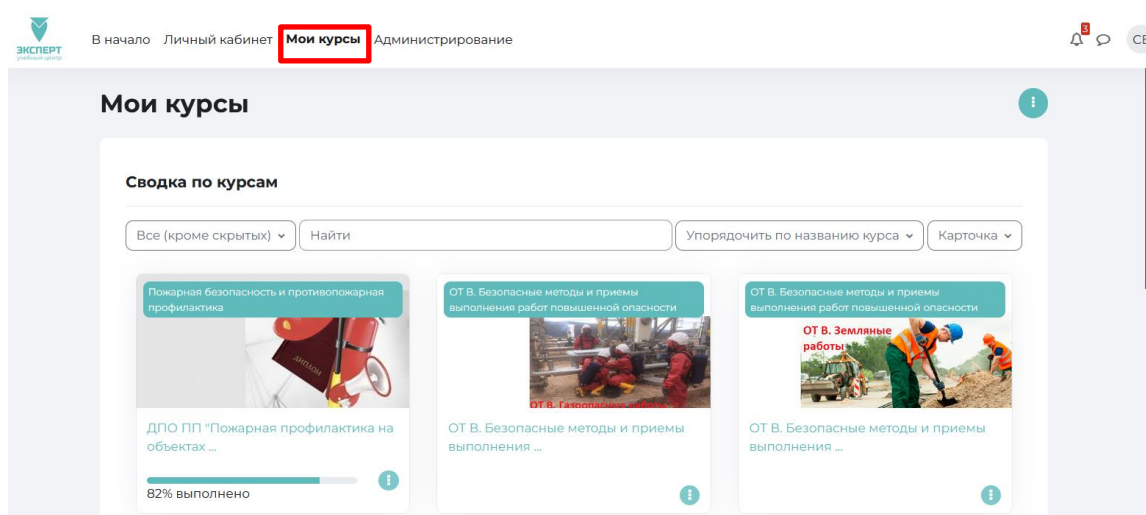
ЭКСПЕРТ учебный центр

В начало Личный кабинет Мои курсы Администрирование

3

СЕ

Мои курсы

Сводка по курсам

Все (кроме скрытых) Найти Упорядочить по названию курса Карточка

Пожарная безопасность и противопожарная профилактика

ДИПЛОМ

ДПО ПП "Пожарная профилактика на объектах ...

82% выполнено

ОТ В. Безопасные методы и приемы выполнения работ повышенной опасности

ОТ В. Газоопасные работы

ОТ В. Безопасные методы и приемы выполнения ...

ОТ В. Безопасные методы и приемы выполнения работ повышенной опасности

ОТ В. Земляные работы

ОТ В. Безопасные методы и приемы выполнения ...